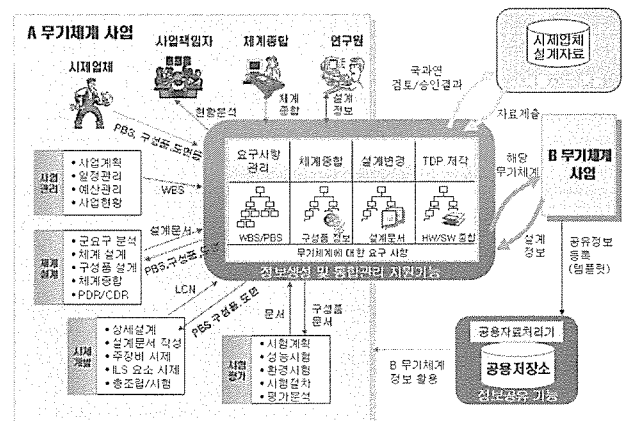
A 무기체계 사업

사업책임자

체계종합

연구원

시제업체

현황분석

체계종합

설계정보

국과연 검토/승인결과

시제업체 설계자료

자료제출

PBS, 구성품 도면등

사업관리
• 사업계획
• 일정관리
• 예산관리
• 사업현황

WBS

요구사항 관리

체계종합

설계변경

TDP 제작

WBS/PBS

구성품 정보

설계문서

HW/SW 종합

무기체계에 대한 요구 사항

정보생성 및 통합관리 지원기능

해당 무기체계

B 무기체계 사업

체계설계
• 군요구 분석
• 체계 설계
• 구성품 설계
• 체계종합
• PDR/CDR

설계문서

PBS,구성품

LCN

설계정보

공유정보 등록 (템플릿)

시제개발
• 상세설계
• 설계문서 작성
• 주장비 시제
• ILS 요소 시제
• 총조립/시험

PBS 구성품 도면

문서

구성품 문서

시험평가
• 시험계획
• 성능시험
• 환경시험
• 시험절차
• 평가문서

B 무기체계 정보 활용

공용자료처리기

공용저장소

정보공유 기능